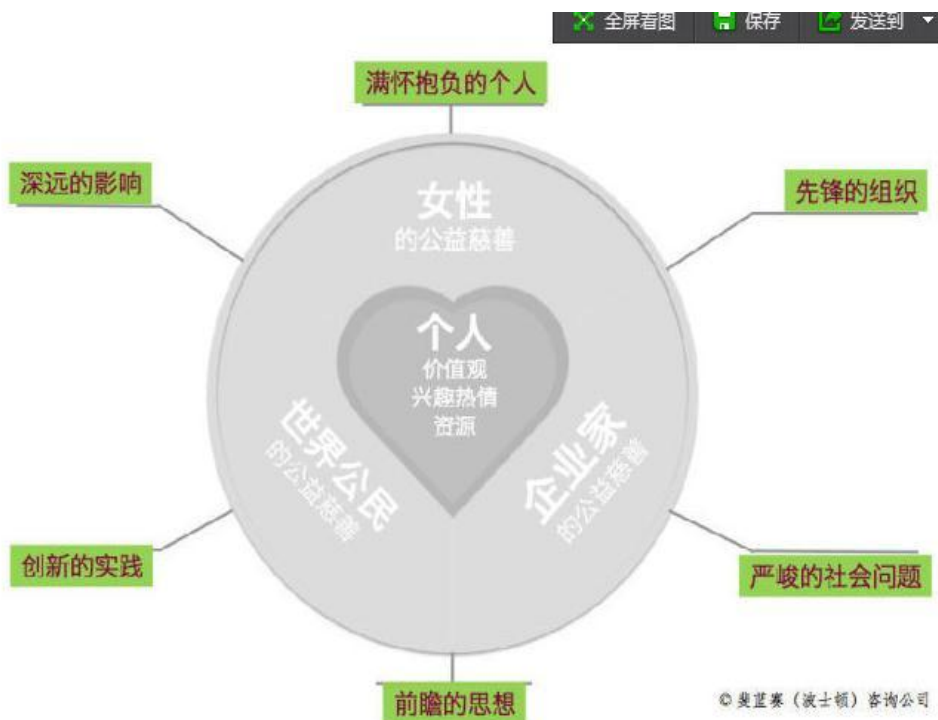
全屏看图 保存 发送到

满怀抱负的个人

深远的影响

先锋的组织

女性
的公益慈善

个人
价值观
兴趣热情
资源

世界公民
的公益慈善

企业家
的公益慈善

创新的实践

严峻的社会问题

前瞻的思想

© 奥蓝赛（波士顿）咨询公司